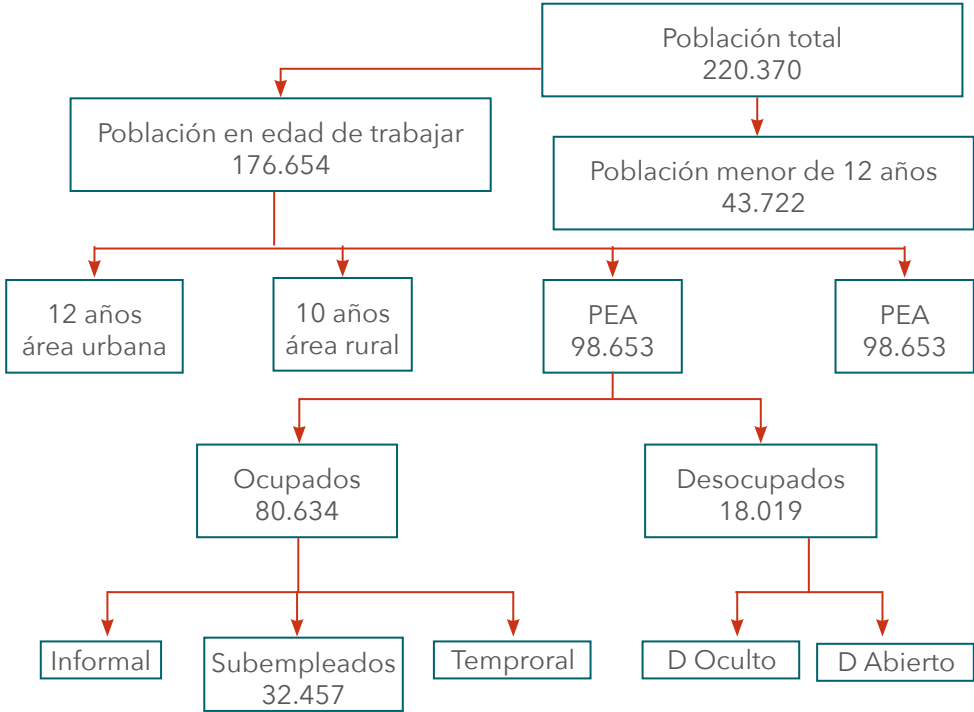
Población total
220.370

Población en edad de trabajar
176.654

Población menor de 12 años
43.722

12 años
área urbana

10 años
área rural

PEA
98.653

PEA
98.653

Ocupados
80.634

Desocupados
18.019

Informal

Subempleados
32.457

Temproral

D Oculto

D Abierto